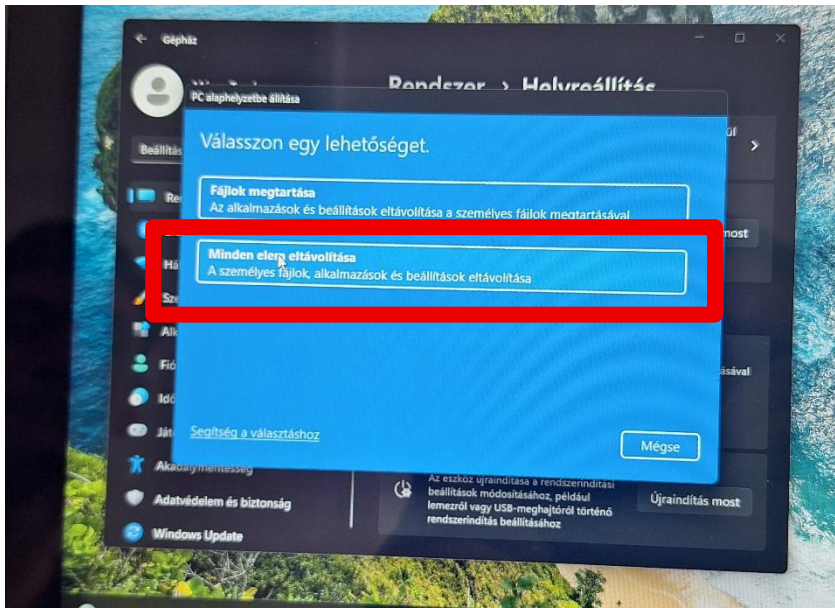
Gépház

Rendszer > Helyreállítás

PC alaphelyzetbe állítása

Válasszon egy lehetőséget.

Fájlok megtartása
Az alkalmazások és beállítások eltávolítása a személyes fájlok megtartásával

Minden elem eltávolítása
A személyes fájlok, alkalmazások és beállítások eltávolítása

Segítség a választáshoz

Mégse

Beállítás

Re
Há
Sze
Alk
Fió
Idő
Játé
Akadálymentesség
Adatvédelem és biztonság
Windows Update

most

sával

Az eszköz újraindítása a rendszerindítási beállítások módosításához, például lemezről vagy USB-meghajtóról történő rendszerindítás beállításához

Újraindítás most